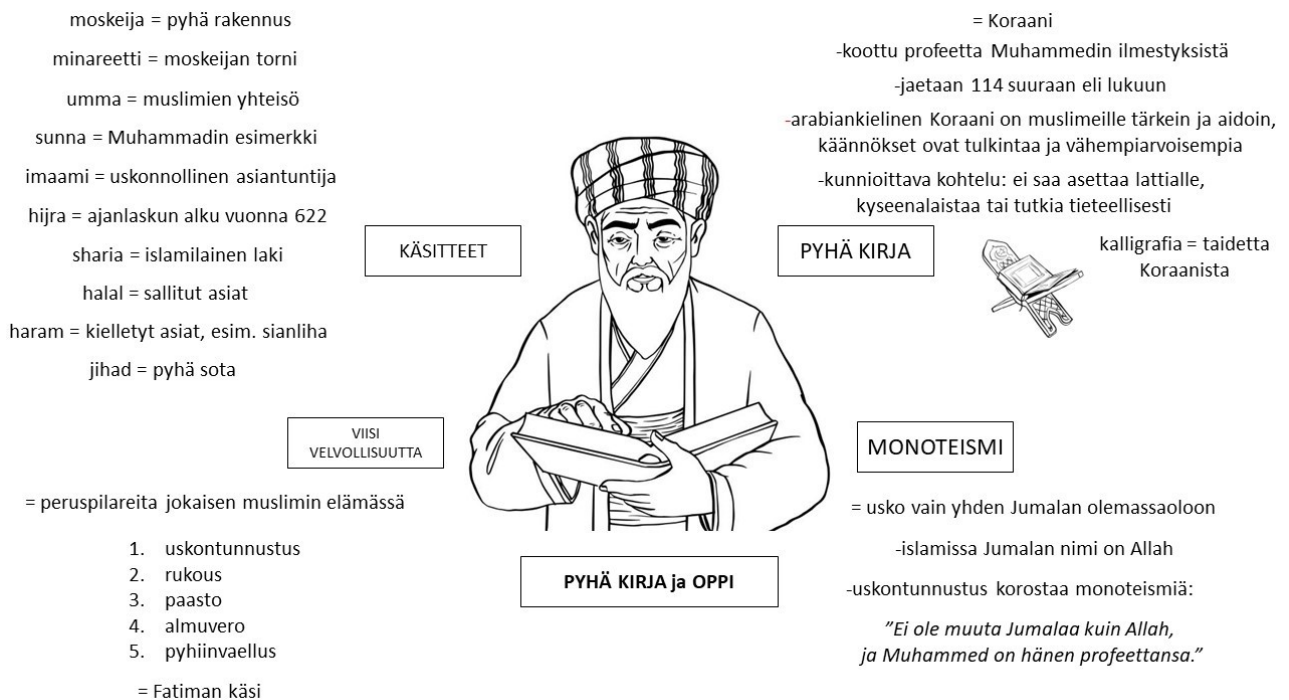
moskeija = pyhä rakennus

minareetti = moskeijan torni

umma = muslimien yhteisö

sunna = Muhammadin esimerkki

imaami = uskonnollinen asiantuntija

hijra = ajanlaskun alku vuonna 622

sharia = islamilainen laki

halal = sallitut asiat

haram = kielletyt asiat, esim. sianliha

jihad = pyhä sota

KÄSITTEET

= Koraani

-koottu profeetta Muhammedin ilmestyksistä

-jaetaan 114 suuraan eli lukuun

-arabiankielinen Koraani on muslimeille tärkein ja aidoin, käännökset ovat tulkintaa ja vähempiarvoisempia

-kunnioittava kohtelu: ei saa asettaa lattialle, kyseenalaistaa tai tutkia tieteellisesti

PYHÄ KIRJA

kalligrafia = taidetta Koraanista

VIISI VELVOLLISUUTTA

= peruspilareita jokaisen muslimin elämässä

1. uskontunnustus
2. rukous
3. paasto
4. almuvero
5. pyhiinvaellus

= Fatiman käsi

MONOTEISMI

= usko vain yhden Jumalan olemassaoloon

-islamissa Jumalan nimi on Allah

-uskontunnustus korostaa monoteismiä:

"Ei ole muuta Jumalaa kuin Allah, ja Muhammed on hänen profeettansa."

PYHÄ KIRJA ja OPPI